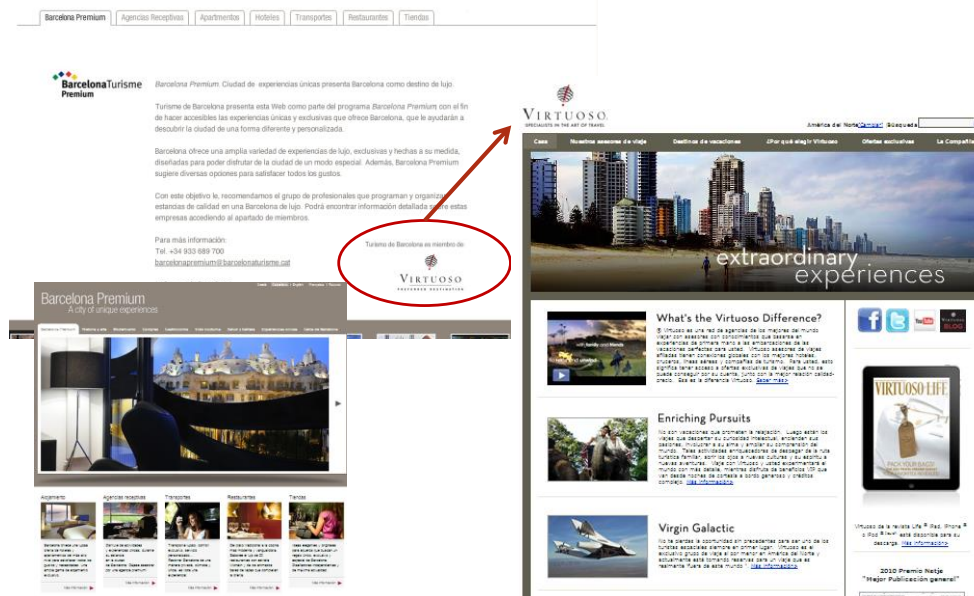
Barcelona Premium | Agencias Receptivas | Apartmentos | Hoteles | Transportes | Restaurantes | Tiendas

BarcelonaTurisme Premium

Barcelona Premium. Ciudad de experiencias únicas presenta Barcelona como destino de lujo.

Turisme de Barcelona presenta esta Web como parte del programa Barcelona Premium con el fin de hacer accesibles las experiencias únicas y exclusivas que ofrece Barcelona, que le ayudarán a descubrir la ciudad de una forma diferente y personalizada.

Barcelona ofrece una amplia variedad de experiencias de lujo, exclusivas y hechas a su medida, diseñadas para poder disfrutar de la ciudad de un modo especial. Además, Barcelona Premium sugiere diversas opciones para satisfacer todos los gustos.

Con este objetivo le, recomendamos el grupo de profesionales que programan y organizan estancias de calidad en una Barcelona de lujo. Podrá encontrar información detallada sobre estas empresas accediendo al apartado de miembros.

Para más información:
Tel. +34 933 689 700
barcelonapremium@barcelonaturisme.cat

Turismo de Barcelona es miembro de:
VIRTUOSO

Barcelona Premium
A city of unique experiences

Alojamiento | Agencias receptivas | Transportes | Restaurantes | Tiendas

VIRTUOSO.
SPECIALISTS IN THE ART OF TRAVEL

América del Norte Cambiar | Búsqueda

Casa | Nuestros asesores de viaje | Destinos de vacaciones | ¿Por qué elegir Virtuoso | Ofertas exclusivas | La Compañía

extraordinary experiences

What's the Virtuoso Difference?
Virtuoso es una red de agencias de los mejores del mundo viajar con asesores con conocimientos que desearía en experiencias de primera mano a las embajadoras de las vacaciones perfectas para usted. Virtuoso asesores de viajes afiliados tienen conexiones globales con los mejores hoteles, cruceros, líneas aéreas y compañías de turismo. Para usted, esto significa tener acceso a ofertas exclusivas de viajes que no se puede conseguir por su cuenta, junto con la mejor relación calidad-precio. Esa es la diferencia Virtuoso. Saber más>

Enriching Pursuits
No son vacaciones que prometen la relajación. Luego están los viajes que despiertan su curiosidad intelectual, enciendan sus pasiones, involucrar a su alma y ampliar su comprensión del mundo. Estas actividades enriquecedoras de desbaste de la ruta turística familiar, abrir los ojos a nuevas culturas y su espíritu a nuevas aventuras. Viaje con Virtuoso y usted experimentará el mundo con más detalle, mientras disfruta de beneficios VIP que van desde noches de cortesía a boletos generosos y créditos complejo. Más información>

Virgin Galactic
No te pierdas la oportunidad sin precedentes para ser uno de los turistas espaciales siempre en primer lugar! Virtuoso es el exclusivo grupo de viaje a ser mercan en América del Norte y actualmente está tomando reservas para un viaje que es realmente fuera de este mundo. Más información>

VIRTUOSO BLOG

VIRTUOSO LIFE

Virtuoso de la revista Life ® iPad, iPhone ® o iPod ® touch está disponible para su descarga. Más información>

2010 Premio Netje
"Mejor Publicación general"